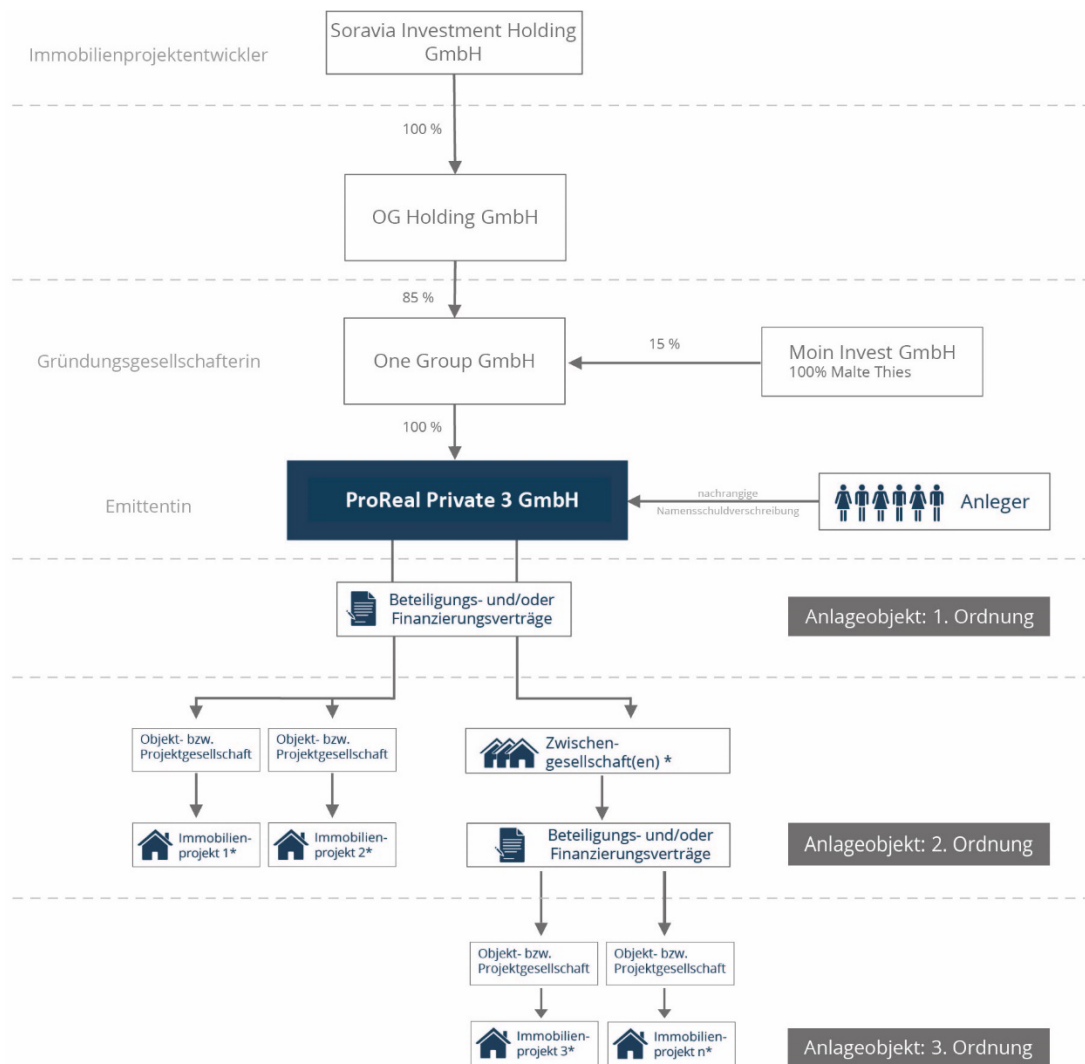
Immobilienprojektentwickler

Soravia Investment Holding GmbH

100 %

OG Holding GmbH

85 %

Gründungsgesellschafterin

One Group GmbH

15 %

Moin Invest GmbH
100% Malte Thies

100 %

Emittentin

ProReal Private 3 GmbH

nachrangige Namensschuldverschreibung

Anleger

Beteiligungs- und/oder Finanzierungsverträge

Anlageobjekt: 1. Ordnung

Objekt- bzw. Projektgesellschaft

Objekt- bzw. Projektgesellschaft

Zwischengesellschaft(en) *

Immobilienprojekt 1*

Immobilienprojekt 2*

Beteiligungs- und/oder Finanzierungsverträge

Anlageobjekt: 2. Ordnung

Objekt- bzw. Projektgesellschaft

Objekt- bzw. Projektgesellschaft

Immobilienprojekt 3*

Immobilienprojekt n*

Anlageobjekt: 3. Ordnung